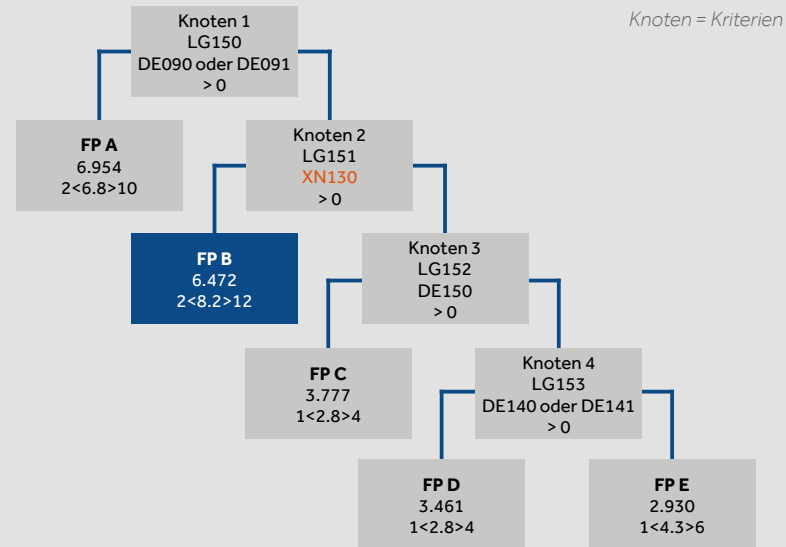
Knoten = Kriterien

Knoten 1
LG150
DE090 oder DE091
> 0

FP A
6.954
2<6.8>10

Knoten 2
LG151
XN130
> 0

FP B
6.472
2<8.2>12

Knoten 3
LG152
DE150
> 0

FP C
3.777
1<2.8>4

Knoten 4
LG153
DE140 oder DE141
> 0

FP D
3.461
1<2.8>4

FP E
2.930
1<4.3>6